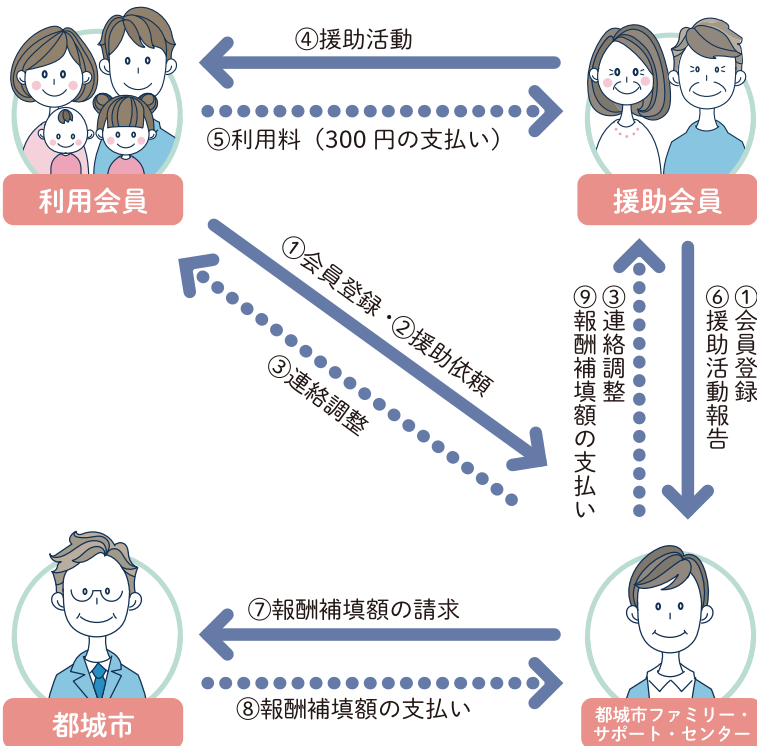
④援助活動

⑤利用料（300 円の支払い）

利用会員

援助会員

①会員登録・②援助依頼

③連絡調整

⑨報酬補填額の支払い

③連絡調整

⑥援助活動報告

①会員登録

⑦報酬補填額の請求

⑧報酬補填額の支払い

都城市

都城市ファミリー・サポート・センター